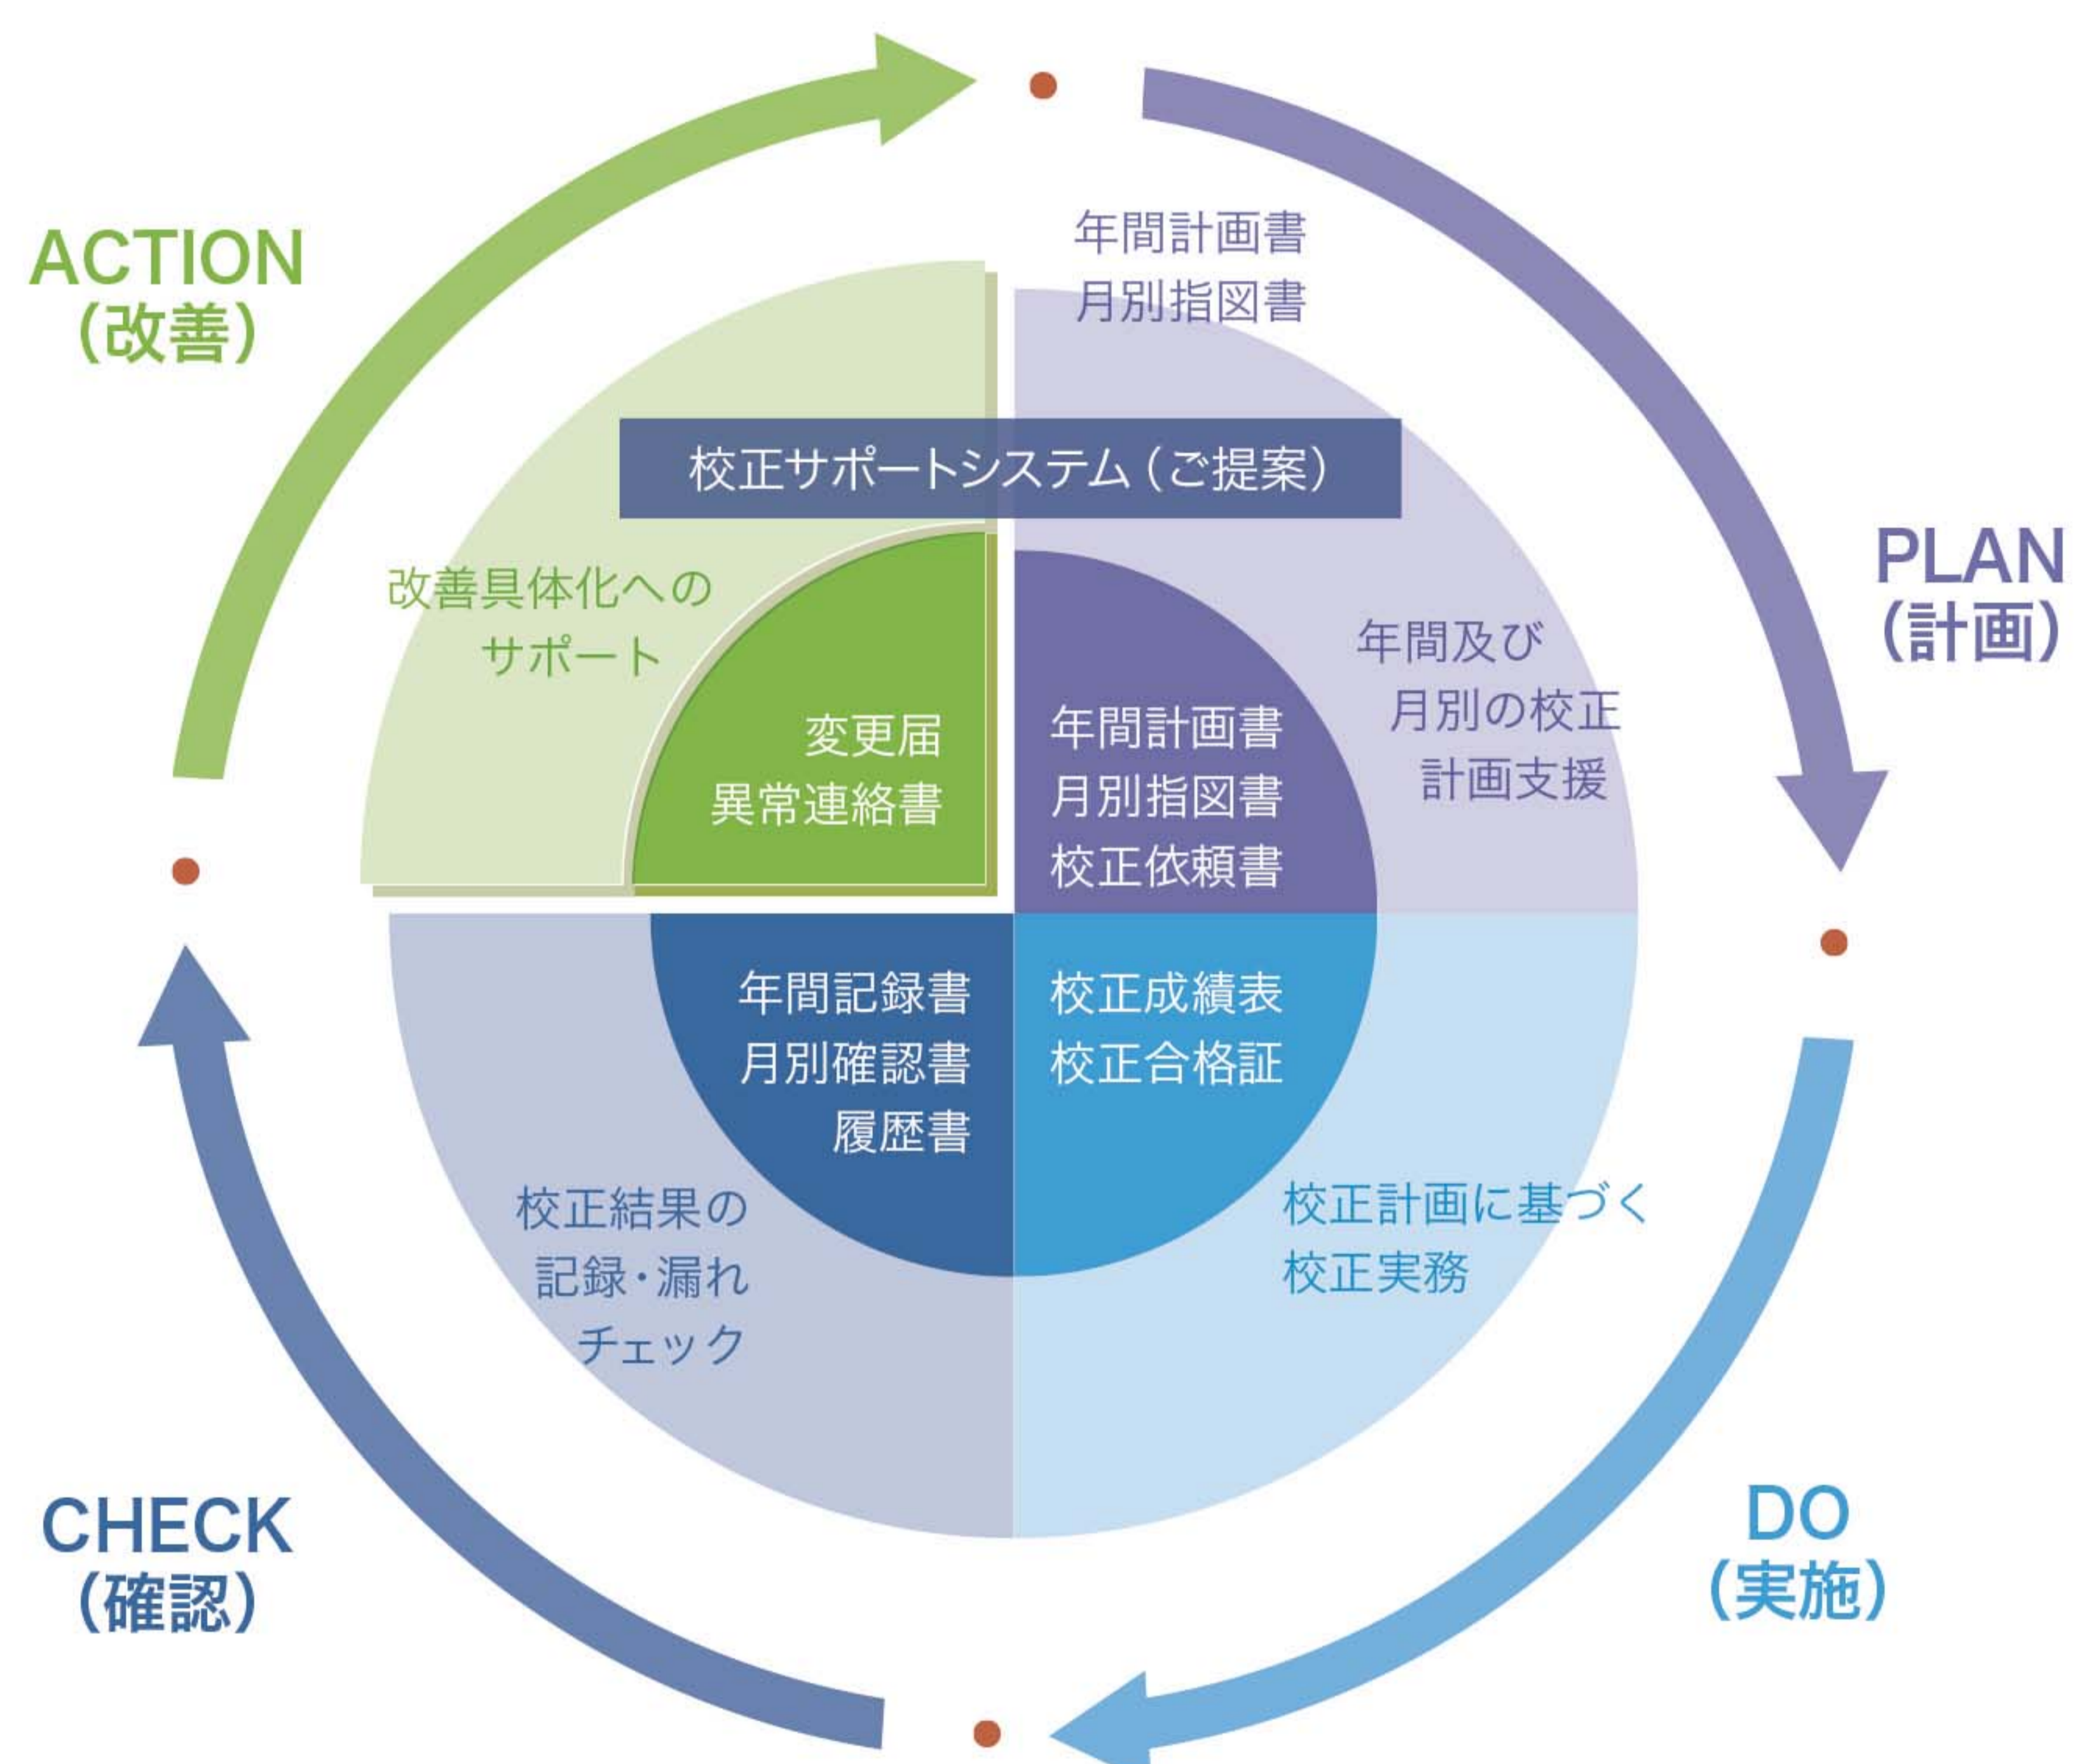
ACTION
(改善)

年間計画書
月別指図書

校正サポートシステム(ご提案)

PLAN
(計画)

改善具体化への
サポート

変更届
異常連絡書

年間計画書
月別指図書
校正依頼書

年間及び
月別の校正
計画支援

年間記録書
月別確認書
履歴書

校正成績表
校正合格証

校正結果の
記録・漏れ
チェック

校正計画に基づく
校正実務

CHECK
(確認)

DO
(実施)